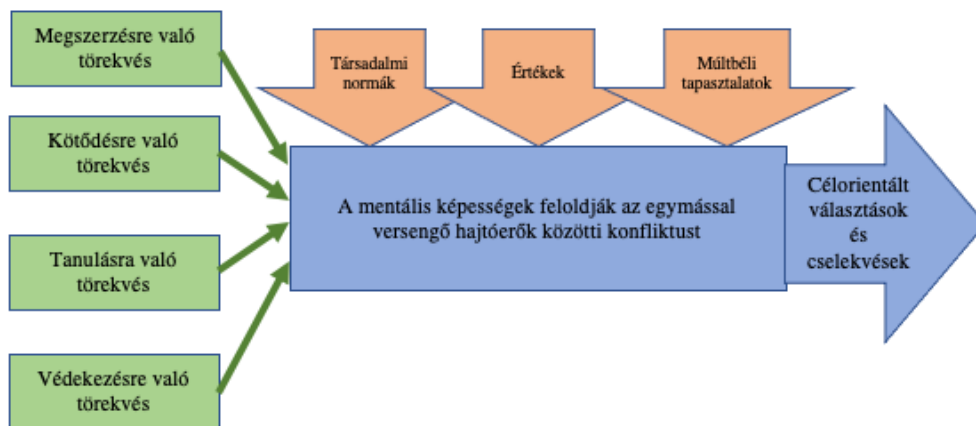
Megszerzésre való törekvés

Kötődésre való törekvés

Tanulásra való törekvés

Védekezésre való törekvés

Társadalmi normák

Értékek

Múltbéli tapasztalatok

A mentális képességek feloldják az egymással versengő hajtóerők közötti konfliktust

Célorientált választások és cselekvések